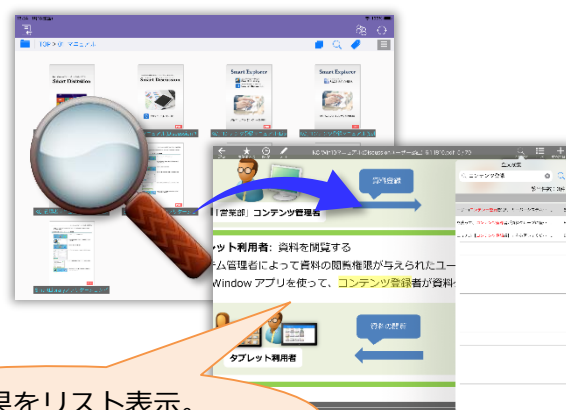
Smart Explorer
Smart Explorer
Smart Explorer
Smart Explorer

「営業部」コンテンツ管理者
資料登録
ット利用者：資料を閲覧する
ム管理者によって資料の閲覧権限が与えられたユー
Window アプリを使って、コンテンツ登録者が資料
資料の閲覧
タブレット利用者

果をリスト表示。